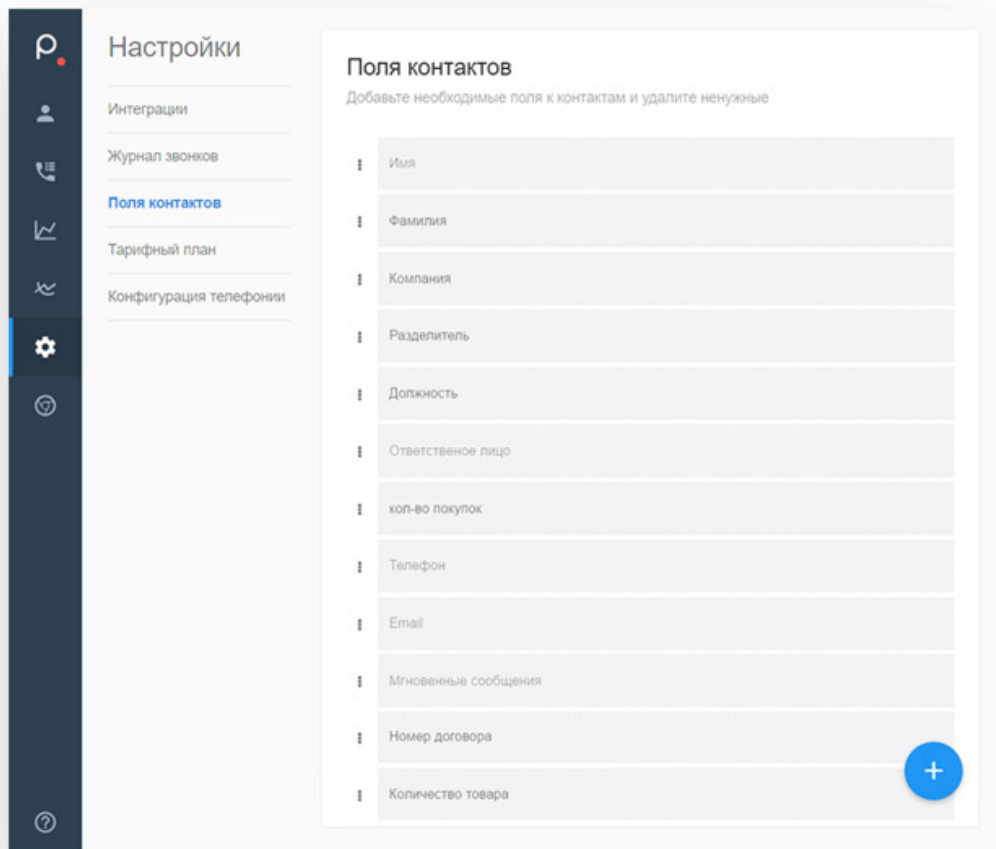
Настройки

Интеграции

Журнал звонков

Поля контактов

Тарифный план

Конфигурация телефонии

Поля контактов

Добавьте необходимые поля к контактам и удалите ненужные

Имя

Фамилия

Компания

Разделитель

Должность

Ответственое лицо

кол-во покупок

Телефон

Email

Мгновенные сообщения

Номер договора

Количество товара

+